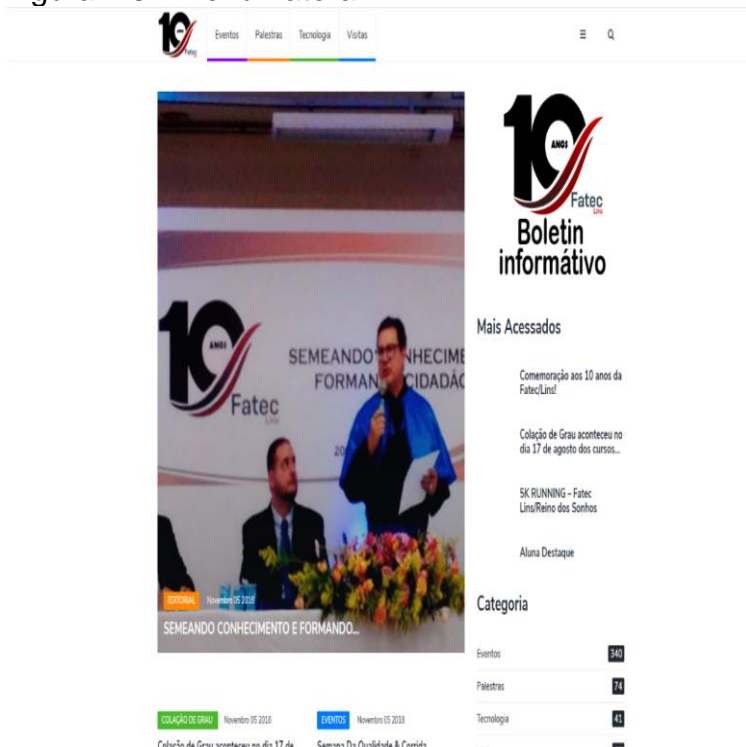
Eventos Palestras Tecnologia Visitas

10 ANOS Fatec Lins
Boletin informátivo

Mais Acessados

Comemoração aos 10 anos da Fatec/Lins!

Colação de Grau aconteceu no dia 17 de agosto dos cursos...

5K RUNNING – Fatec Lins/Reino dos Sonhos

Aluna Destaque

Categoria

| | |
|---|---|
| Eventos | 340 |
| Palestras | 74 |
| Tecnologia | 41 |

10 ANOS Fatec Lins
SEMEANDO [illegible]NHECIM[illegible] FORMAN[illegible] CIDADÃ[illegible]

EDITORIAL Novembro 05 2018
SEMEANDO CONHECIMENTO E FORMANDO...

COLAÇÃO DE GRAU Novembro 05 2018
Colação de Grau aconteceu no dia 17 de

EVENTOS Novembro 05 2018
Semana Da Qualidade & Corrida